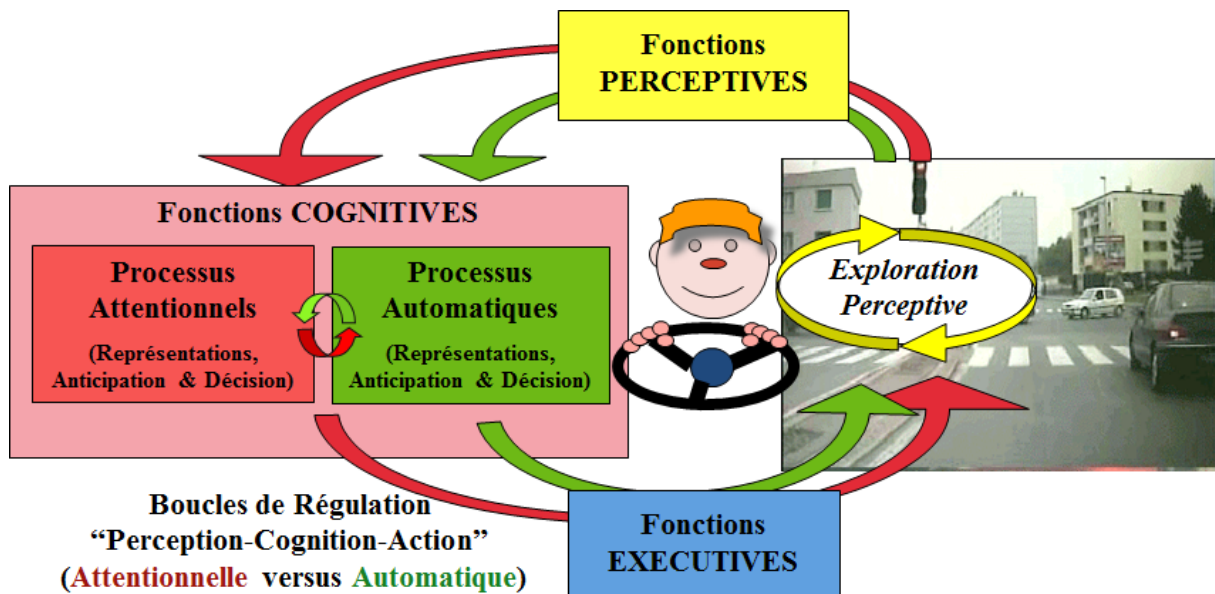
Fonctions PERCEPTIVES

Fonctions COGNITIVES

Processus Attentionnels

(Représentations, Anticipation & Décision)

Processus Automatiques

(Représentations, Anticipation & Décision)

Exploration Perceptive

Boucles de Régulation
"Perception-Cognition-Action"
(Attentionnelle versus Automatique)

Fonctions EXECUTIVES